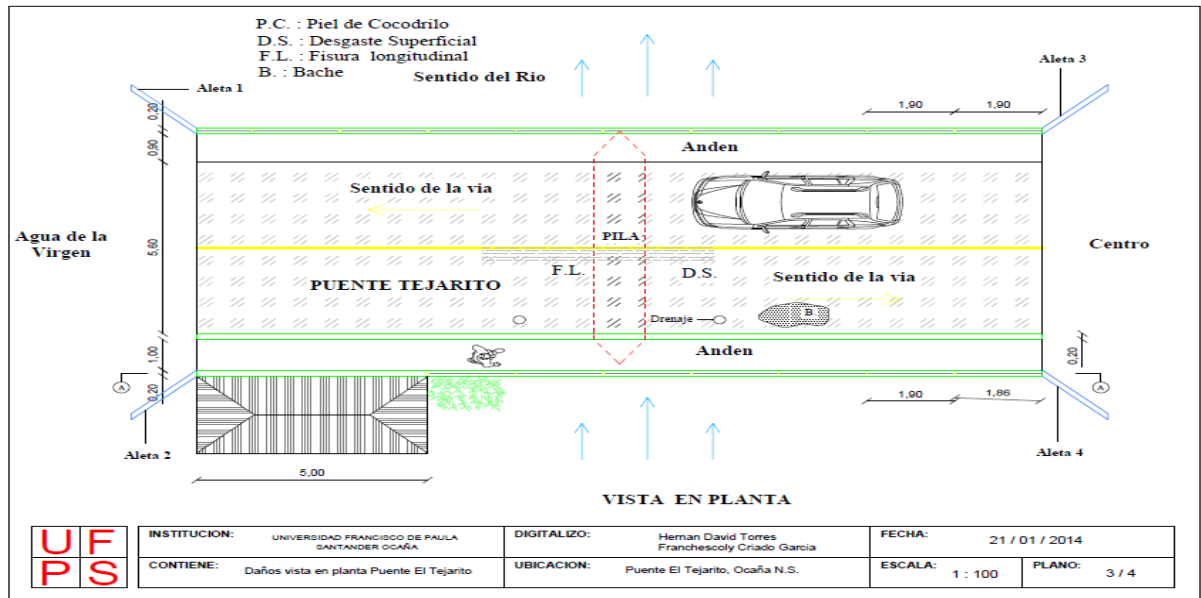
P.C. : Piel de Cocodrilo
D.S. : Desgaste Superficial
F.L. : Fisura longitudinal
B. : Bache

Sentido del Rio

Aleta 1

Aleta 3

1,90 1,90

0,20

0,90

Anden

Sentido de la via

Agua de la Virgen

5,60

PILA

Centro

F.L.

D.S.

Sentido de la via

PUENTE TEJARITO

Drenaje

B.

1,00

Anden

0,20

A

0,20

A

1,90 1,86

Aleta 2

Aleta 4

5,00

VISTA EN PLANTA

UF
PS

| INSTITUCION: | UNIVERSIDAD FRANCISCO DE PAULA SANTANDER OCAÑA | DIGITALIZO: | Hernan David Torres Franchescoly Criado Garcia | FECHA: | 21 / 01 / 2014 | | |
|---|---|---|---|---|---|---|---|
| CONTIENE: | Daños vista en planta Puente El Tejarito | UBICACION: | Puente El Tejarito, Ocaña N.S. | ESCALA: | 1 : 100 | PLANO: | 3 / 4 |